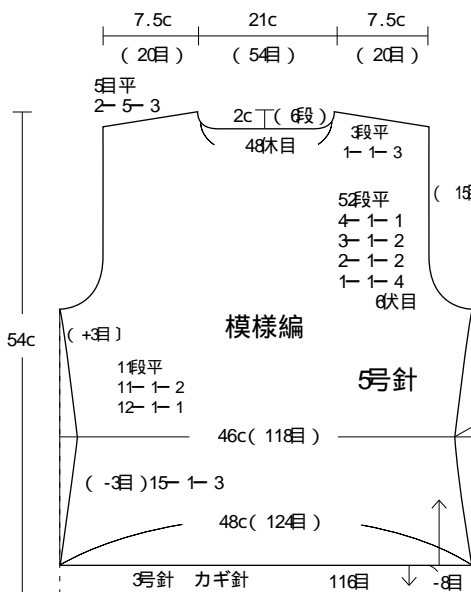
7.5c 21c 7.5c
( 20目 ) ( 54目 ) ( 20目 )
5目平
2-5-3
2c ( 6段)
48休目
3段平
1-1-3
( 15
52段平
4-1-1
3-1-2
2-1-2
1-1-4
6伏目
54c
( +3目 )
模様編
11段平
11-1-2
12-1-1
5号針
46c( 118目 )
( -3目 )15-1-3
48c( 124目 )
3号針 カギ針
116目
-8目